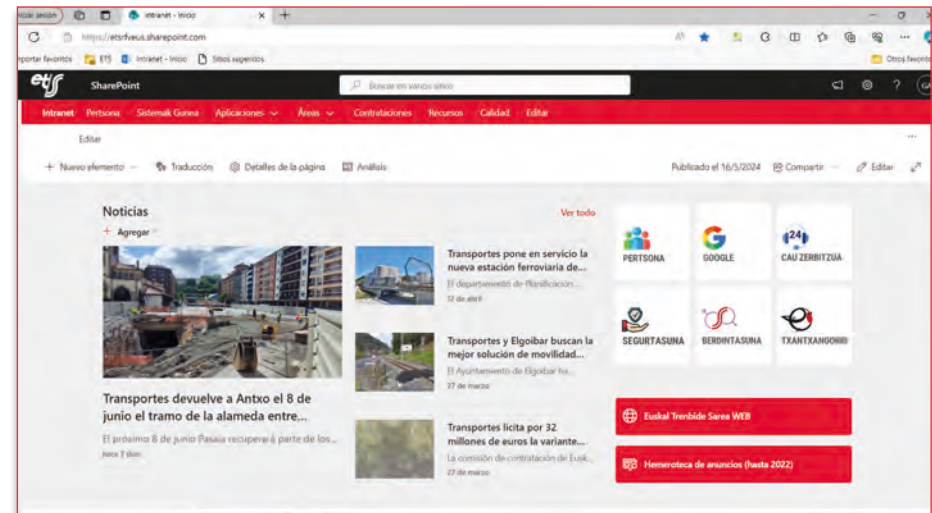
Iniciar sesión
Intranet - Inicio
https://etsrfveus.sharepoint.com
Importar favoritos ETS Intranet - Inicio Sitios sugeridos
Otros favoritos
ets SharePoint
Buscar en varios sitios
Intranet Pertsona Sistemak Gunea Aplicaciones Áreas Contrataciones Recursos Calidad Editar
Editar
+ Nuevo elemento Traducción Detalles de la página Análisis
Publicado el 16/5/2024 Compartir Editar
Noticias
+ Agregar
Ver todo
Transportes devuelve a Antxo el 8 de junio el tramo de la alameda entre...
El próximo 8 de junio Pasaia recuperará parte de los...
hace 7 días
Transportes pone en servicio la nueva estación ferroviaria de...
El departamento de Planificación...
12 de abril
Transportes y Elgoibar buscan la mejor solución de movilidad...
El Ayuntamiento de Elgoibar ha...
27 de marzo
Transportes licita por 32 millones de euros la variante...
La comisión de contratación de Eusk...
27 de marzo
PERTSONA
GOOGLE
24
CAU ZERBITZUA
SEGURTASUNA
BERDINTASUNA
TXANTXANGORRI
Euskal Trenbide Sarea WEB
Hemeroteca de anuncios (hasta 2022)